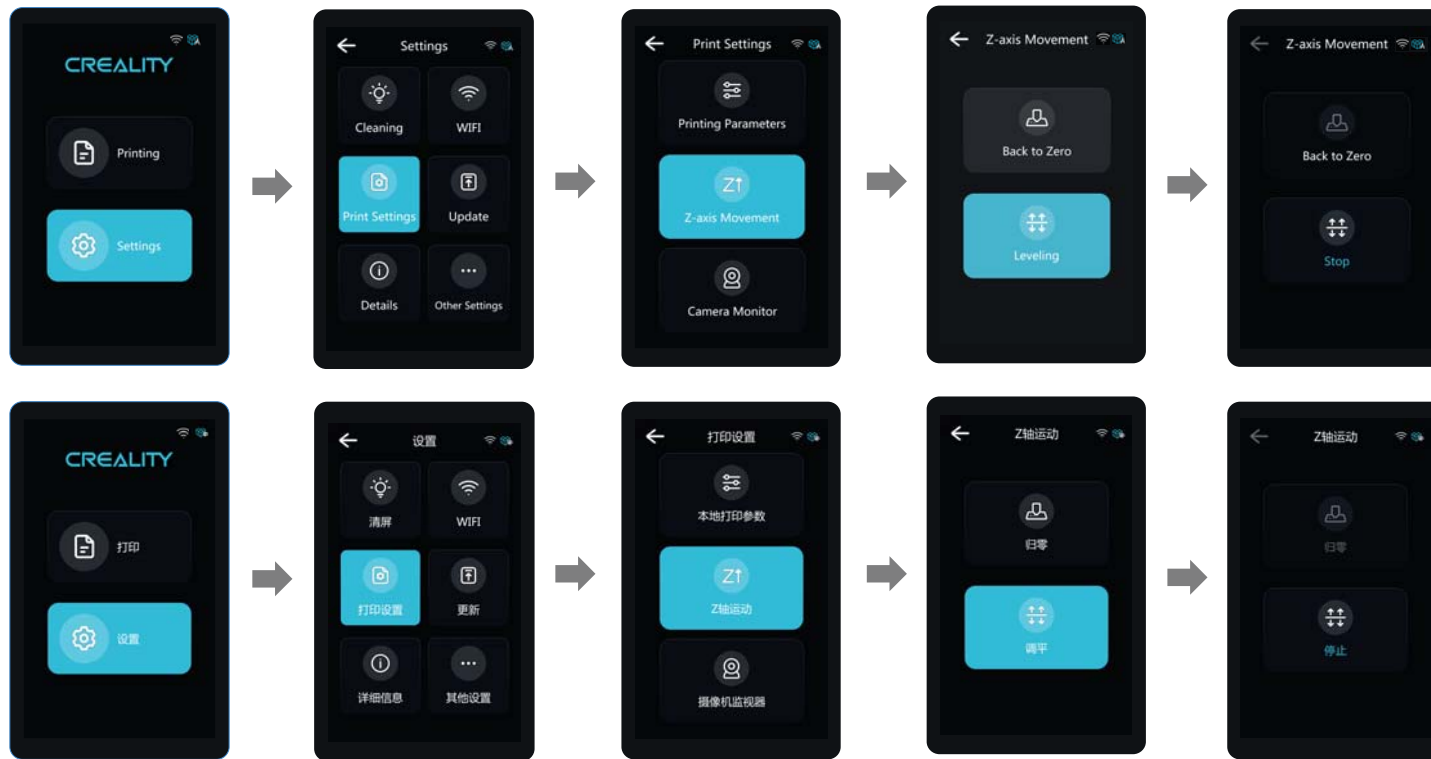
CREALITY

Printing

Settings

Settings

Cleaning

WIFI

Print Settings

Update

Details

Other Settings

Print Settings

Printing Parameters

Z↑

Z-axis Movement

Camera Monitor

Z-axis Movement

Back to Zero

Leveling

Z-axis Movement

Back to Zero

Stop

CREALITY

打印

设置

设置

清屏

WIFI

打印设置

更新

详细信息

其他设置

打印设置

本地打印参数

Z↑

Z轴运动

摄像机监视器

Z轴运动

归零

调平

Z轴运动

归零

停止